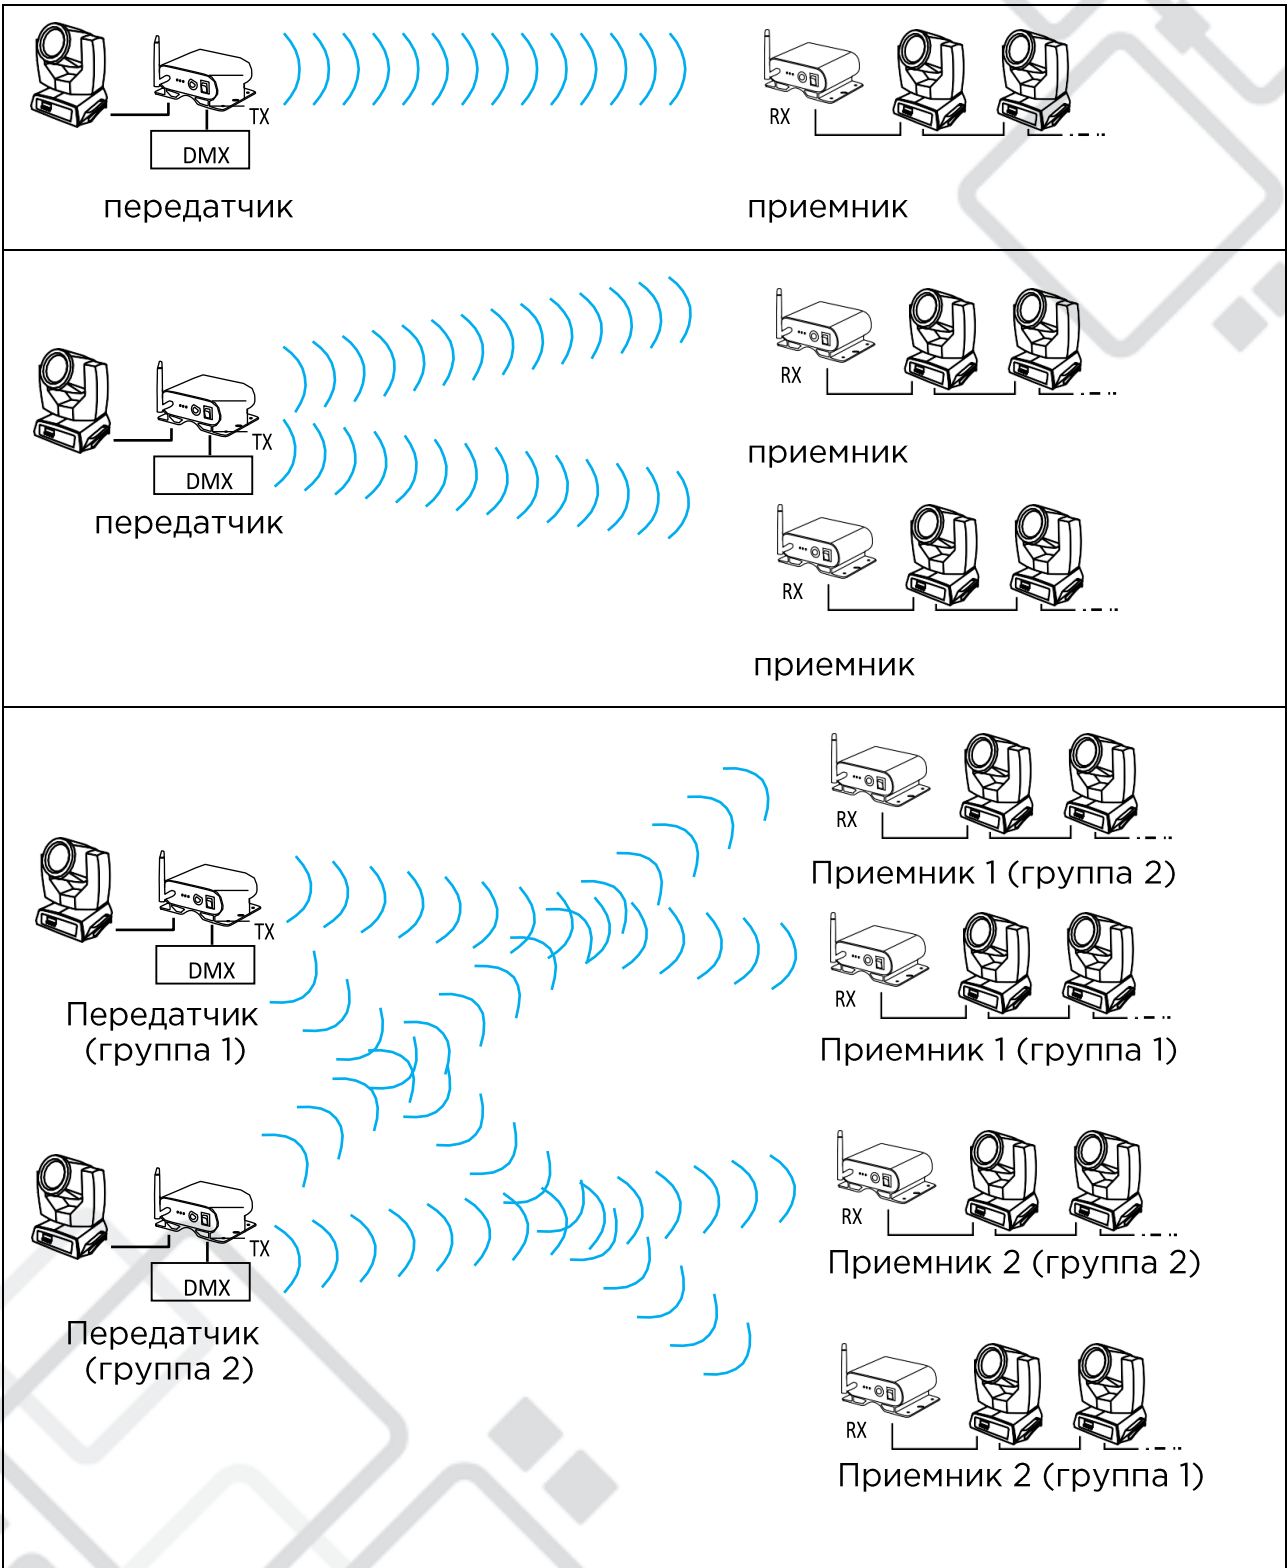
TX
DMX
передатчик

RX
приемник

TX
DMX
передатчик

RX
приемник

RX
приемник

TX
DMX
Передатчик (группа 1)

RX
Приемник 1 (группа 2)

RX
Приемник 1 (группа 1)

TX
DMX
Передатчик (группа 2)

RX
Приемник 2 (группа 2)

RX
Приемник 2 (группа 1)